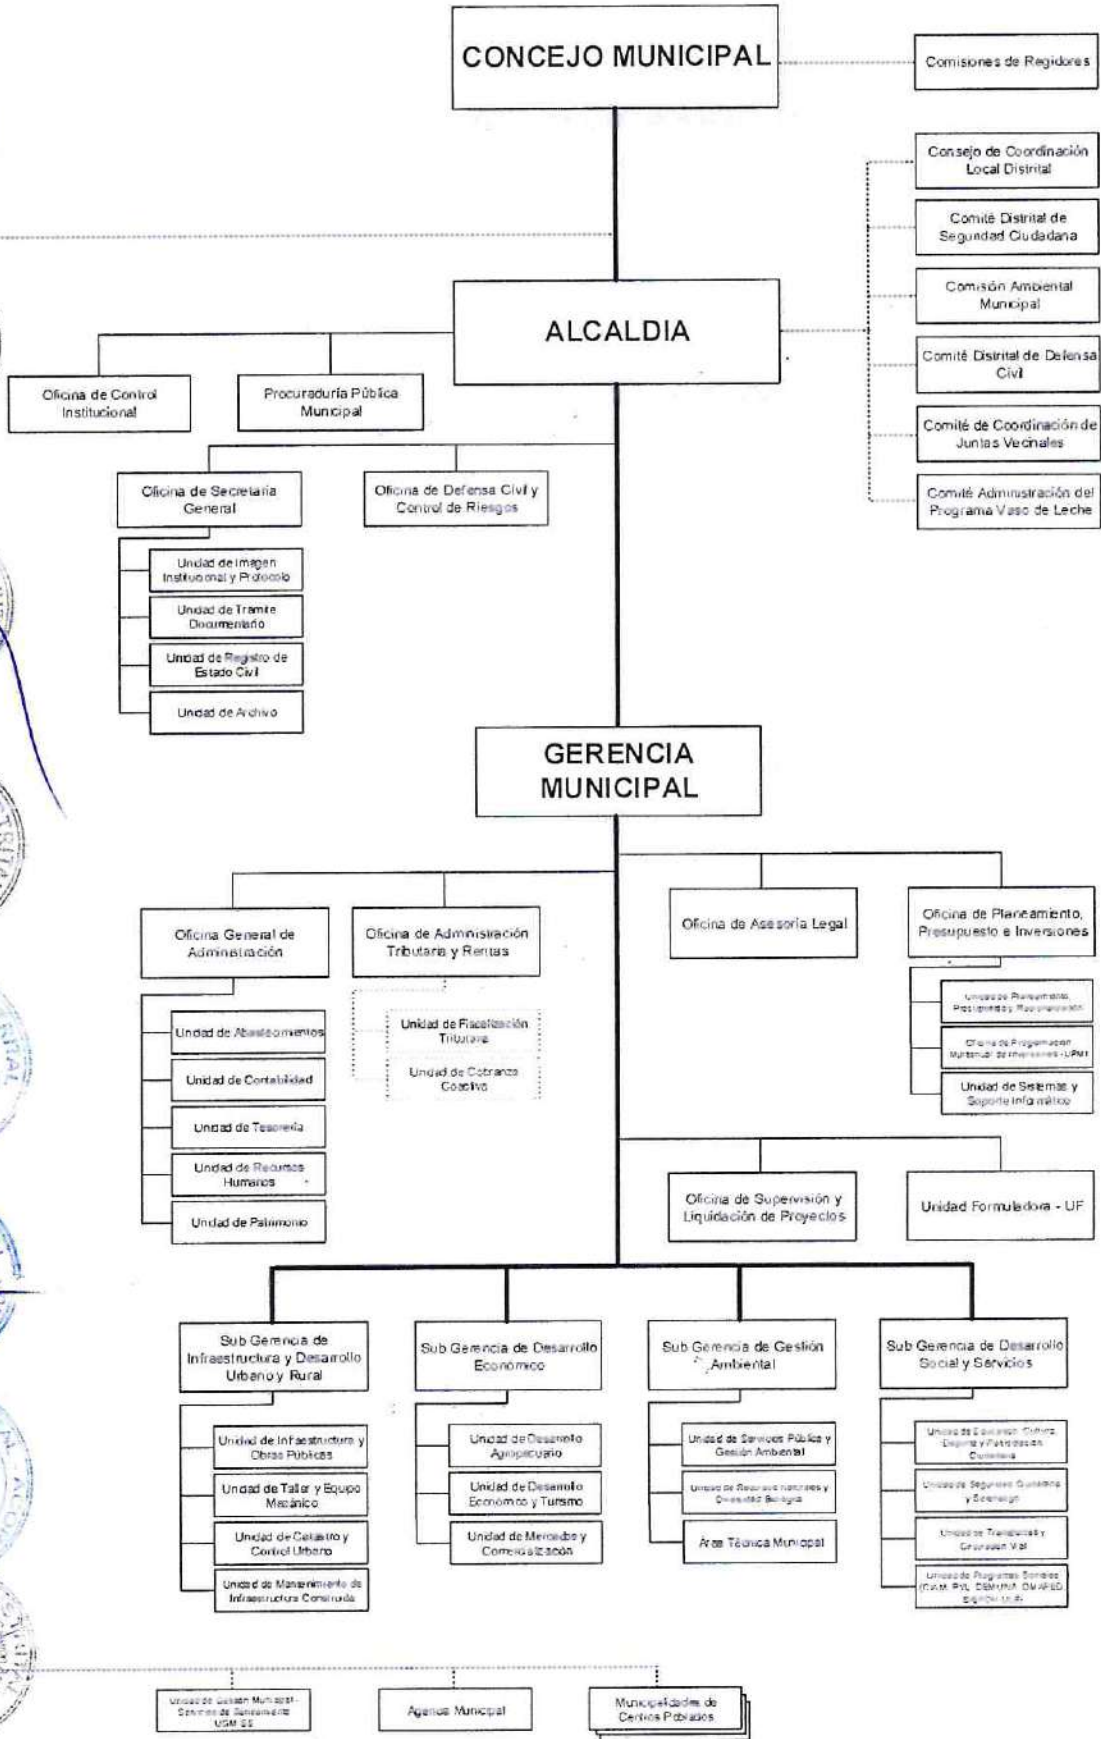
CONCEJO MUNICIPAL

Comisiones de Regidores

Consejo de Coordinación Local Distrital

Comité Distrital de Seguridad Ciudadana

Comisión Ambiental Municipal

Comité Distrital de Defensa Civil

Comité de Coordinación de Juntas Vecinales

Comité Administración del Programa Vaso de Leche

ALCALDIA

Oficina de Control Institucional

Procuraduría Pública Municipal

Oficina de Secretaría General

Oficina de Defensa Civil y Control de Riesgos

Unidad de Imagen Institucional y Protocolo

Unidad de Tramite Documentario

Unidad de Registro de Estado Civil

Unidad de Archivo

GERENCIA MUNICIPAL

Oficina General de Administración

Oficina de Administración Tributaria y Rentas

Oficina de Asesoría Legal

Oficina de Planeamiento, Presupuesto e Inversiones

Unidad de Abastecimientos

Unidad de Contabilidad

Unidad de Tesorería

Unidad de Recursos Humanos

Unidad de Patrimonio

Unidad de Fiscalización Tributaria

Unidad de Cobranza Coactiva

Unidad de Planeamiento, Presupuesto y Racionalización

Oficina de Programación Multianual de Inversiones - OPMI

Unidad de Sistemas y Soporte Informático

Oficina de Supervisión y Liquidación de Proyectos

Unidad Formuladora - UF

Sub Gerencia de Infraestructura y Desarrollo Urbano y Rural

Sub Gerencia de Desarrollo Económico

Sub Gerencia de Gestión Ambiental

Sub Gerencia de Desarrollo Social y Servicios

Unidad de Infraestructura y Obras Públicas

Unidad de Taller y Equipo Mecánico

Unidad de Catastro y Control Urbano

Unidad de Mantenimiento de Infraestructura Construida

Unidad de Desarrollo Agropecuario

Unidad de Desarrollo Económico y Turismo

Unidad de Mercados y Comercialización

Unidad de Servicios Públicos y Gestión Ambiental

Unidad de Recursos Naturales y Diversidad Biológica

Área Técnica Municipal

Unidad de Educación, Cultura, Deporte y Participación Ciudadana

Unidad de Seguridad Ciudadana y Serenazgo

Unidad de Transportes y Circulación Vial

Unidad de Programas Sociales (CIAM, PVL, DEMUNA, OMAPED, ESIPOH, ULE)

Unidad de Gestión Municipal - Servicio de Saneamiento USM-SS

Agencia Municipal

Municipalidades de Centros Poblados